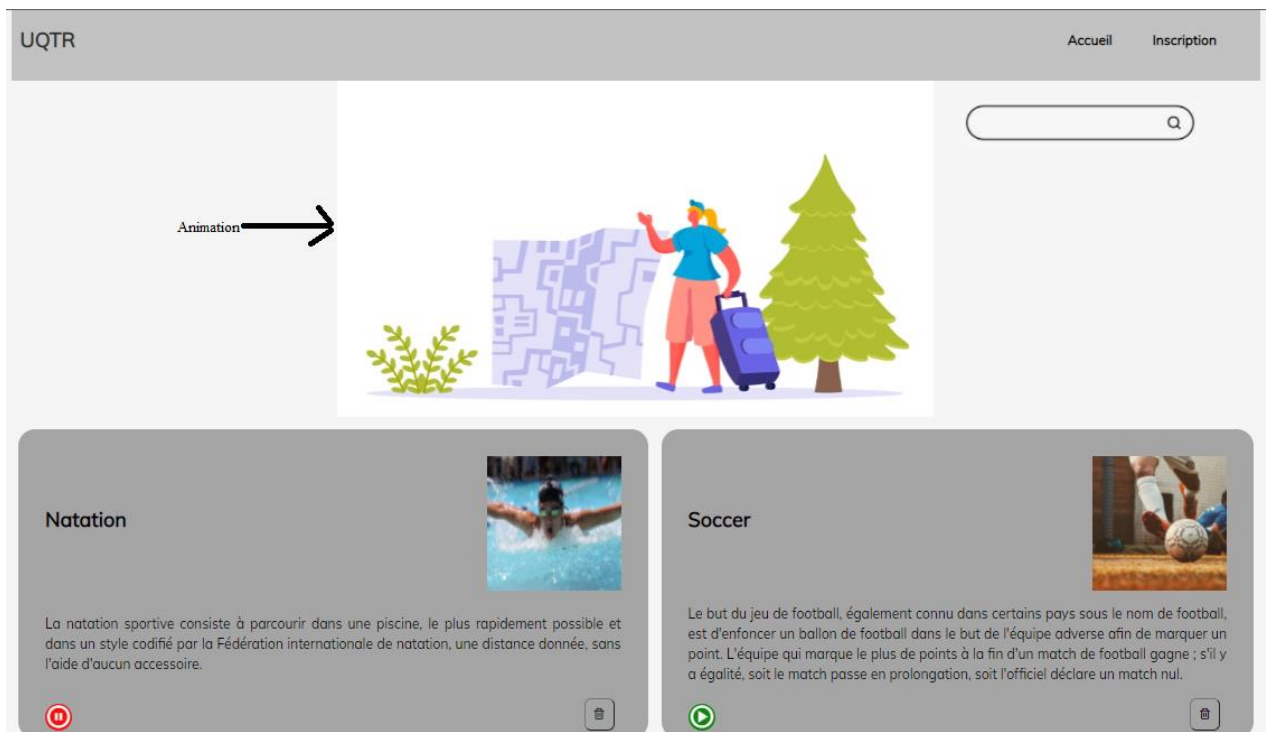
UQTR

Accueil Inscription

Animation

Natation

La natation sportive consiste à parcourir dans une piscine, le plus rapidement possible et dans un style codifié par la Fédération internationale de natation, une distance donnée, sans l'aide d'aucun accessoire.

Soccer

Le but du jeu de football, également connu dans certains pays sous le nom de football, est d'enfoncer un ballon de football dans le but de l'équipe adverse afin de marquer un point. L'équipe qui marque le plus de points à la fin d'un match de football gagne ; s'il y a égalité, soit le match passe en prolongation, soit l'officiel déclare un match nul.